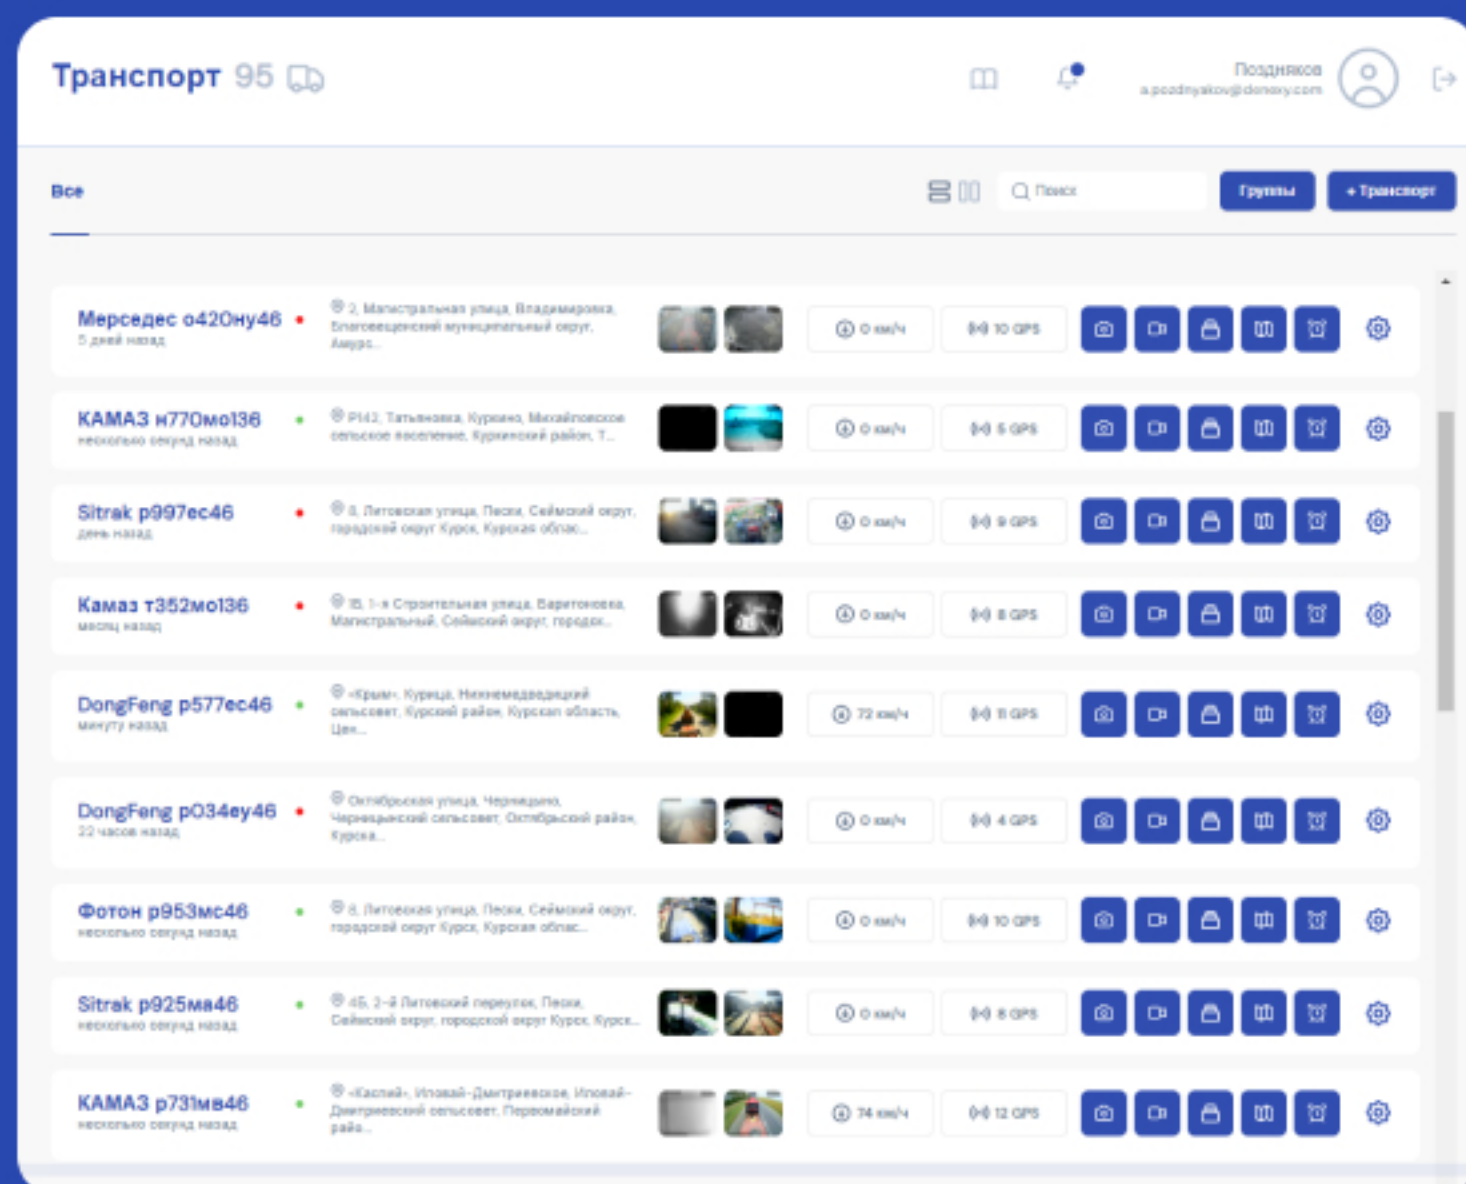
Транспорт 95

Поздняков
a.pozdnyakov@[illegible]

Все

Поиск

Группы

+ Транспорт

Мерседес о420ну46
5 дней назад
2, Магистральная улица, Владимировка, Благовещенский муниципальный округ, Амурс...
0 км/ч
10 GPS

КАМАЗ н770мо136
несколько секунд назад
Р142, Татьяновка, Курское, Михайловское сельское поселение, Курчинский район, Т...
0 км/ч
5 GPS

Sitrak р997ес46
день назад
8, Литовская улица, Пески, Сеймский округ, городской округ Курск, Курская облас...
0 км/ч
9 GPS

Камаз т352мо136
месяц назад
15, 1-я Строительная улица, Баритоновка, Магистральный, Сеймский округ, городск...
0 км/ч
8 GPS

DongFeng р577ес46
минуту назад
«Крым», Курица, Нижнемедведицкий сельсовет, Курский район, Курская область, Цен...
72 км/ч
11 GPS

DongFeng р034еу46
22 часов назад
Октябрьская улица, Черницыно, Черницынский сельсовет, Октябрьский район, Курска...
0 км/ч
4 GPS

Фотон р953мс46
несколько секунд назад
8, Литовская улица, Пески, Сеймский округ, городской округ Курск, Курская облас...
0 км/ч
10 GPS

Sitrak р925ма46
несколько секунд назад
45, 2-й Литовский переулок, Пески, Сеймский округ, городской округ Курск, Курск...
0 км/ч
8 GPS

КАМАЗ р731мв46
несколько секунд назад
«Каспий», Ивовый-Дмитриевское, Ивовый-Дмитриевский сельсовет, Первомайский райо...
74 км/ч
12 GPS